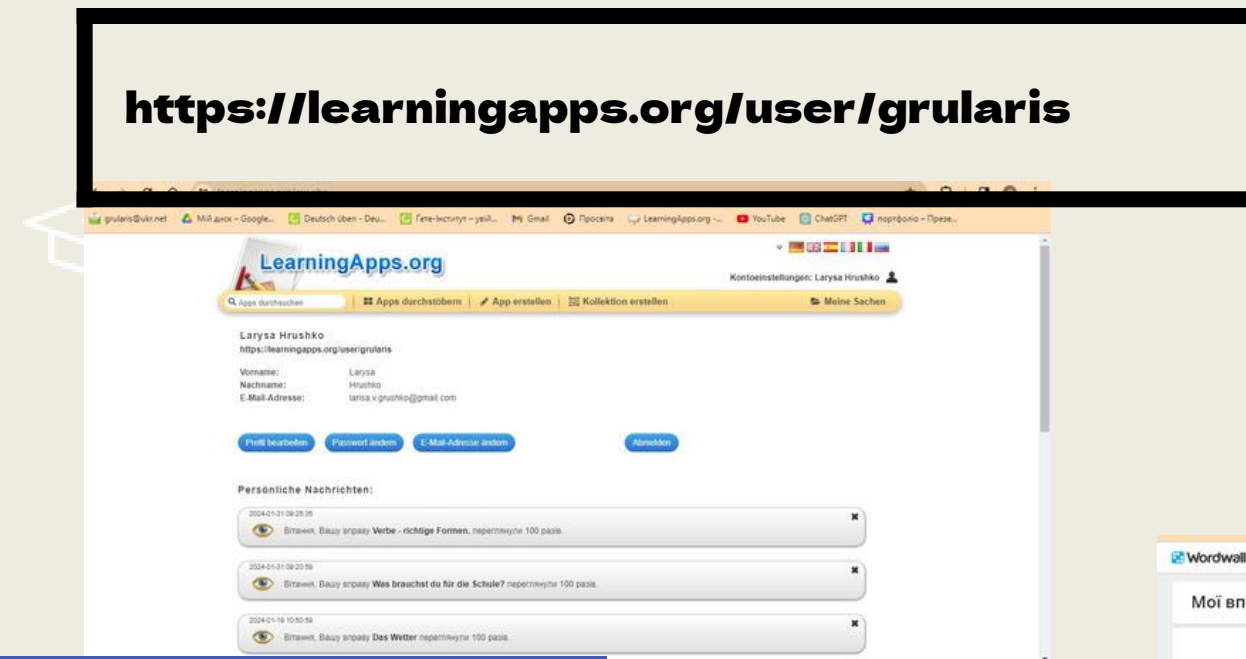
https://learningapps.org/user/grularis

grularis@ukr.net Мій диск – Google... Deutsch üben - Deu... Гете-Інститут – уній... Gmail Просвіта LearningApps.org -... YouTube ChatGPT портфоліо – Презе...

LearningApps.org

Kontoeinstellungen: Larysa Hrushko

Apps durchsuchen | Apps durchstöbern | App erstellen | Kollektion erstellen | Meine Sachen

Larysa Hrushko
https://learningapps.org/user/grularis

| Vorname: | Larysa |
|---|---|
| Nachname: | Hrushko |
| E-Mail-Adresse: | larisa.v.grushko@gmail.com |

Profil bearbeiten | Passwort ändern | E-Mail-Adresse ändern | Abmelden

Persönliche Nachrichten:

2024-01-31 09:25:35
Вітання, Вашу вправу Verbe - richtige Formen. переглянули 100 разів.

2024-01-31 09:20:59
Вітання, Вашу вправу Was brauchst du für die Schule? переглянули 100 разів.

2024-01-19 10:50:59
Вітання, Вашу вправу Das Wetter переглянули 100 разів.

Wordwall
Мої вп